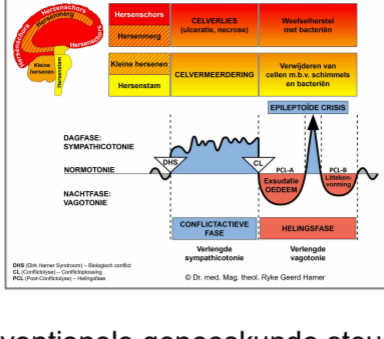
Hersenschors
Hersenmerg
Hersenstam
Kleine hersenen

| Hersenschors | CELVERLIES (ulceratie, necrose) | Weefselherstel met bacteriën |
|---|---|---|
| Hersenmerg | | |
| Kleine hersenen | CELVERMEERDERING | Verwijderen van cellen m.b.v. schimmels en bacteriën |
| Hersenstam | | |

EPILEPTOÏDE CRISIS

DAGFASE: SYMPATHICOTONIE

NORMOTONIE

NACHTFASE: VAGOTONIE

DHS

CL

PCL-A

PCL-B

Exsudatie OEDEEM

Litteken-vorming

CONFLICTACTIEVE FASE

HELINGSFASE

Verlengde sympathicotonie

Verlengde vagotonie

DHS (Dirk Hamer Syndroom) – Biologisch conflict
CL (Conflictolyse) – Conflictoplossing
PCL (Post-Conflictolyse) – Helingsfase

© Dr. med. Mag. theol. Ryke Geerd Hamer

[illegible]ventionele geneeskunde stau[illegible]